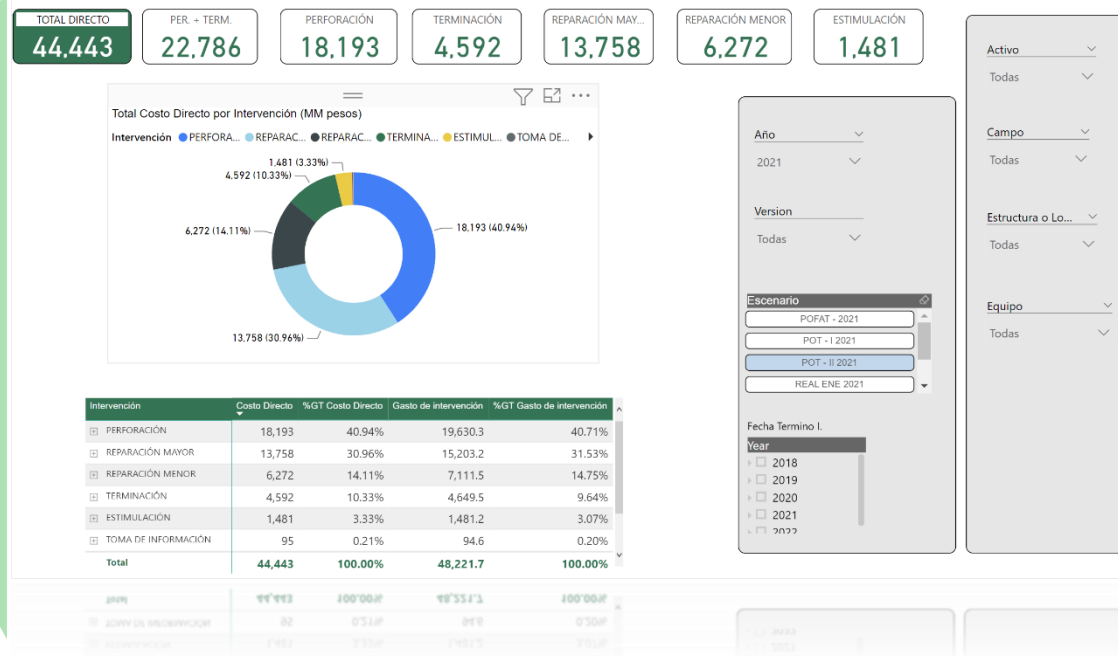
TOTAL DIRECTO
44,443

PER. + TERM.
22,786

PERFORACIÓN
18,193

TERMINACIÓN
4,592

REPARACIÓN MAY...
13,758

REPARACIÓN MENOR
6,272

ESTIMULACIÓN
1,481

Total Costo Directo por Intervención (MM pesos)

Intervención ● PERFORA... ● REPARAC... ● REPARAC... ● TERMINA... ● ESTIMUL... ● TOMA DE...

1,481 (3.33%)
4,592 (10.33%)
6,272 (14.11%)
18,193 (40.94%)
13,758 (30.96%)

| Intervención | Costo Directo | %GT Costo Directo | Gasto de intervención | %GT Gasto de intervención |
|---|---|---|---|---|
| PERFORACIÓN | 18,193 | 40.94% | 19,630.3 | 40.71% |
| REPARACIÓN MAYOR | 13,758 | 30.96% | 15,203.2 | 31.53% |
| REPARACIÓN MENOR | 6,272 | 14.11% | 7,111.5 | 14.75% |
| TERMINACIÓN | 4,592 | 10.33% | 4,649.5 | 9.64% |
| ESTIMULACIÓN | 1,481 | 3.33% | 1,481.2 | 3.07% |
| TOMA DE INFORMACIÓN | 95 | 0.21% | 94.6 | 0.20% |
| Total | 44,443 | 100.00% | 48,221.7 | 100.00% |

Año
2021

Version
Todas

Escenario
POFAT - 2021
POT - I 2021
POT - II 2021
REAL ENE 2021

Fecha Termino I.
Year
2018
2019
2020
2021
2022

Activo
Todas

Campo
Todas

Estructura o Lo...
Todas

Equipo
Todas